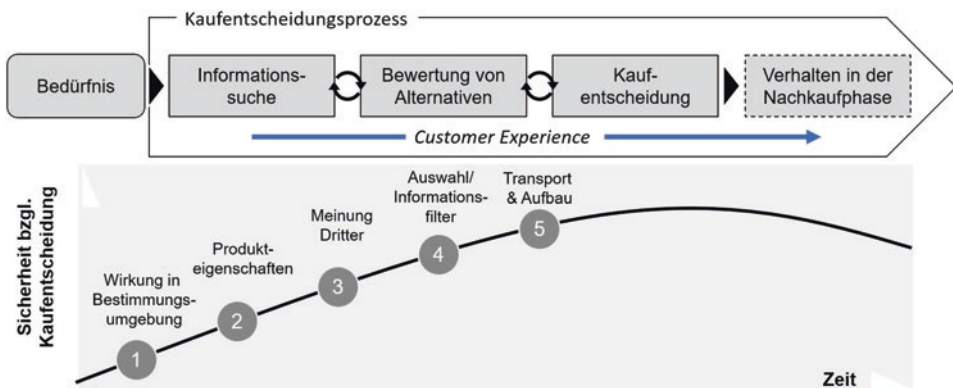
Kaufentscheidungsprozess

Bedürfnis

Informationssuche

Bewertung von Alternativen

Kaufentscheidung

Verhalten in der Nachkaufphase

Customer Experience

Sicherheit bzgl. Kaufentscheidung

Wirkung in Bestimmungsumgebung

Produkteigenschaften

Meinung Dritter

Auswahl/ Informationsfilter

Transport & Aufbau

1

2

3

4

5

Zeit